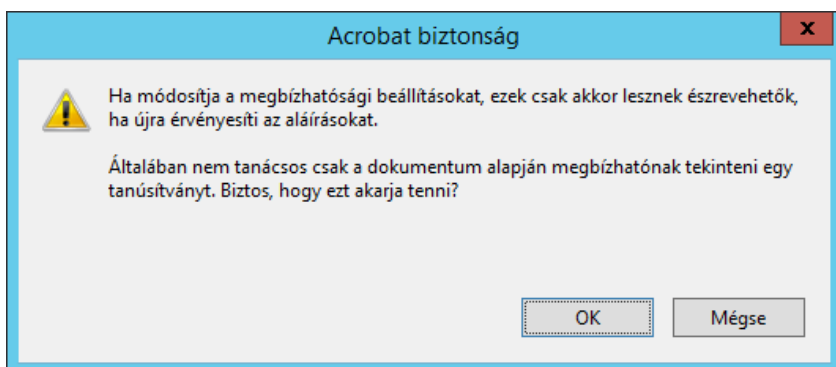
Acrobat biztonság

x

Ha módosítja a megbízhatósági beállításokat, ezek csak akkor lesznek észrevehetők, ha újra érvényesíti az aláírásokat.

Általában nem tanácsos csak a dokumentum alapján megbízhatónak tekinteni egy tanúsítványt. Biztos, hogy ezt akarja tenni?

OK

Mégse